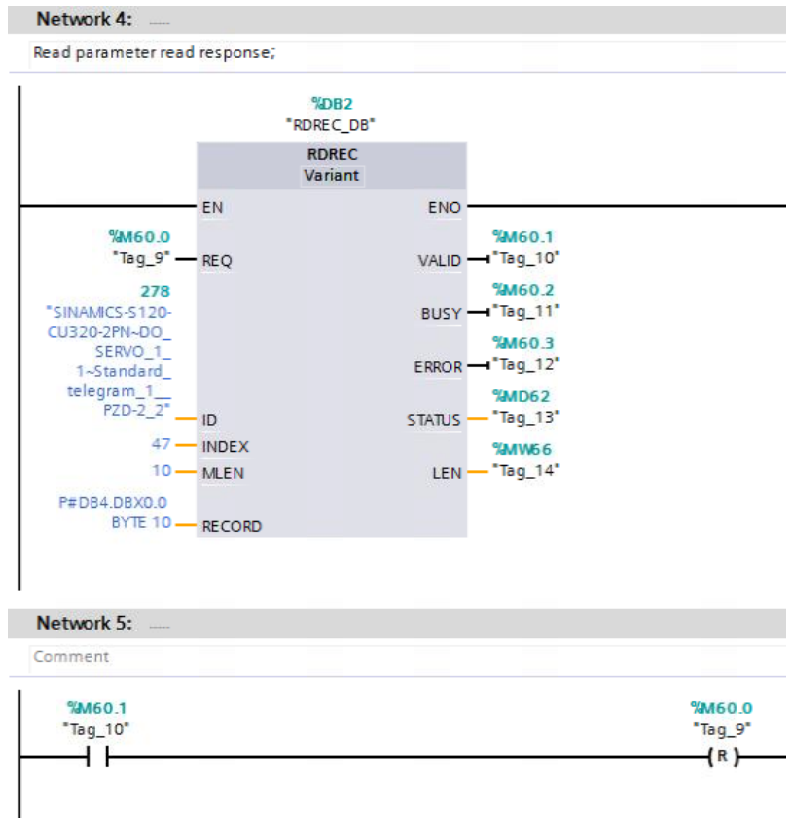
Network 4: .....

Read parameter read response;

%DB2
"RDREC_DB"

RDREC
Variant

EN
ENO

%M60.0
"Tag_9" REQ

VALID %M60.1 "Tag_10"

278
"SINAMICS-S120-CU320-2PN~DO_SERVO_1_1~Standard_telegram_1__PZD-2_2" ID

BUSY %M60.2 "Tag_11"

ERROR %M60.3 "Tag_12"

STATUS %MD62 "Tag_13"

47 INDEX

10 MLEN

LEN %MW66 "Tag_14"

P#DB4.DBX0.0 BYTE 10 RECORD

Network 5: .....

Comment

%M60.1
"Tag_10"

%M60.0
"Tag_9"
R